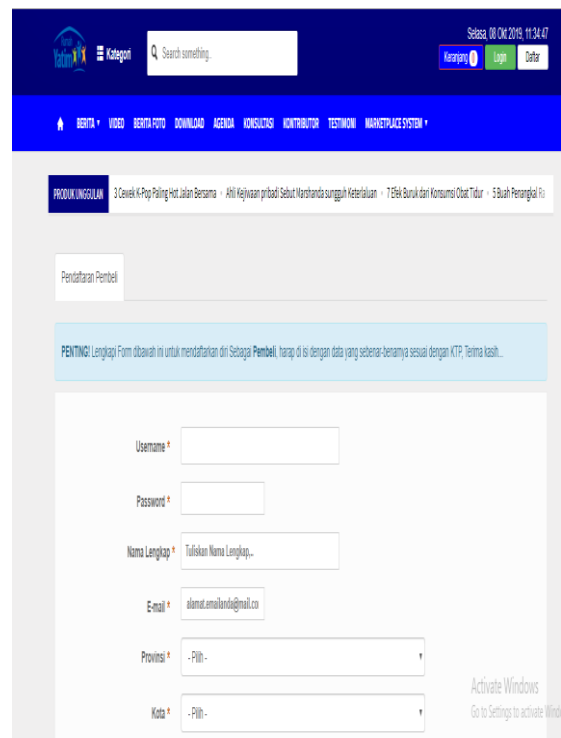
Rumah Yatim

Kategori

Search something..

Selasa, 08 Okt 2019, 11:34:47

Keranjang 0 Login Daftar

BERITA ▾ VIDEO BERITA FOTO DOWNLOAD AGENDA KONSULTASI KONTRIBUTOR TESTIMONI MARKETPLACE SYSTEM ▾

PRODUK UNGGULAN 3 Cewek K-Pop Paling Hot Jalan Bersama • Ahli Kejiwaan pribadi Sebut Marshanda sungguh Keterlaluan • 7 Efek Buruk dari Konsumsi Obat Tidur • 5 Buah Penangkal Ra

Pendaftaran Pembeli

PENTING! Lengkapi Form dibawah ini untuk mendaftarkan diri Sebagai Pembeli, harap di isi dengan data yang sebenar-benarnya sesuai dengan KTP, Terima kasih...

Username *

Password *

Nama Lengkap * Tuliskan Nama Lengkap...

E-mail * alamat.emailanda@mail.co

Provinsi * - Pilih -

Kota * - Pilih -

Activate Windows
Go to Settings to activate Wind